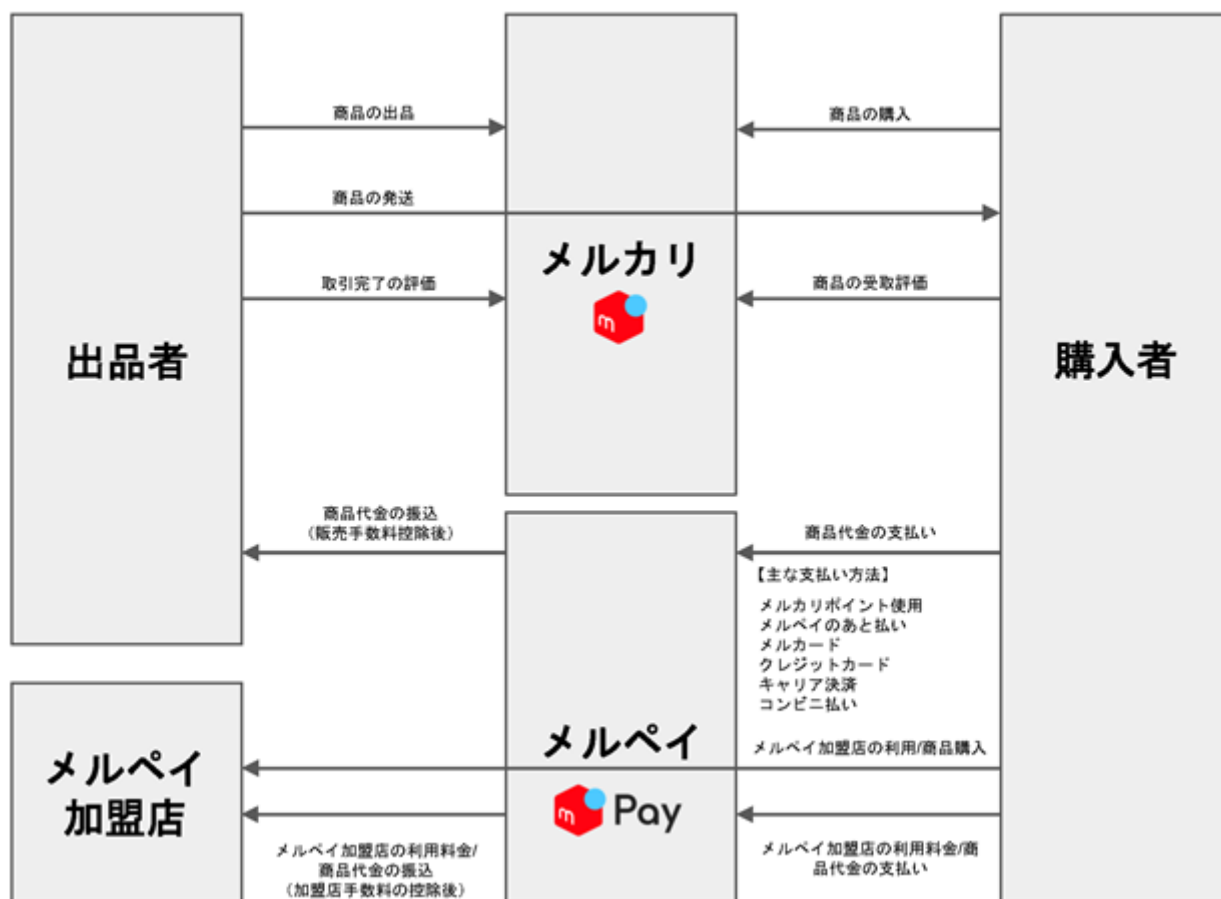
出品者

商品の出品

商品の発送

取引完了の評価

メルカリ

商品の購入

商品の受取評価

購入者

商品代金の振込
（販売手数料控除後）

商品代金の支払い

【主な支払い方法】
メルカリポイント使用
メルペイのあと払い
メルカード
クレジットカード
キャリア決済
コンビニ払い

メルペイ

メルペイ加盟店の利用/商品購入

Pay

メルペイ
加盟店

メルペイ加盟店の利用料金/
商品代金の振込
（加盟店手数料の控除後）

メルペイ加盟店の利用料金/商品代金の支払い